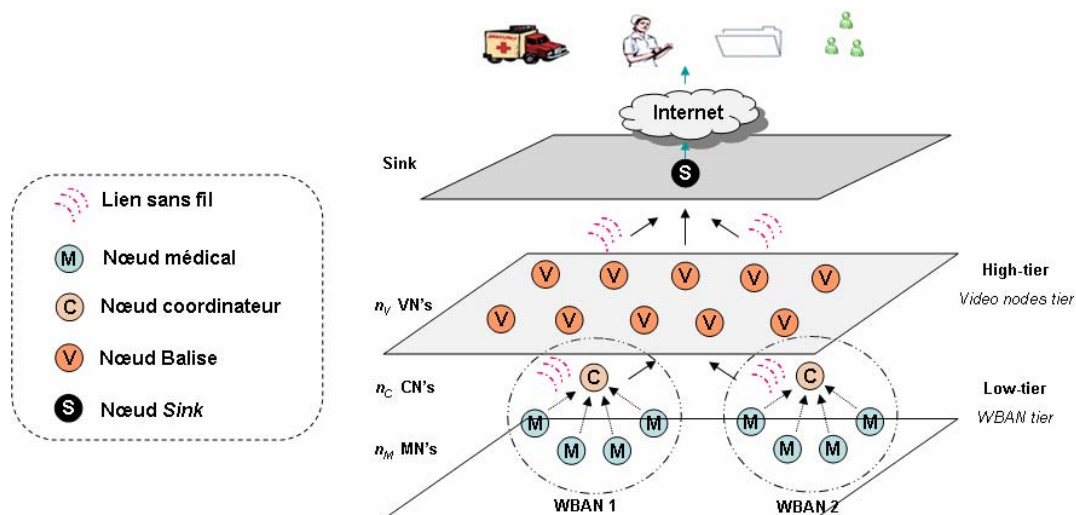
AMBULANCE

Internet

Sink

S

Lien sans fil

M Nœud médical

C Nœud coordinateur

V Nœud Balise

S Nœud *Sink*

V V V V V

V V V V V

$n_V$ VN's

High-tier

*Video nodes tier*

$n_C$ CN's

C

C

Low-tier

*WBAN tier*

$n_M$ MN's

M M M M

M M M M

WBAN 1

WBAN 2